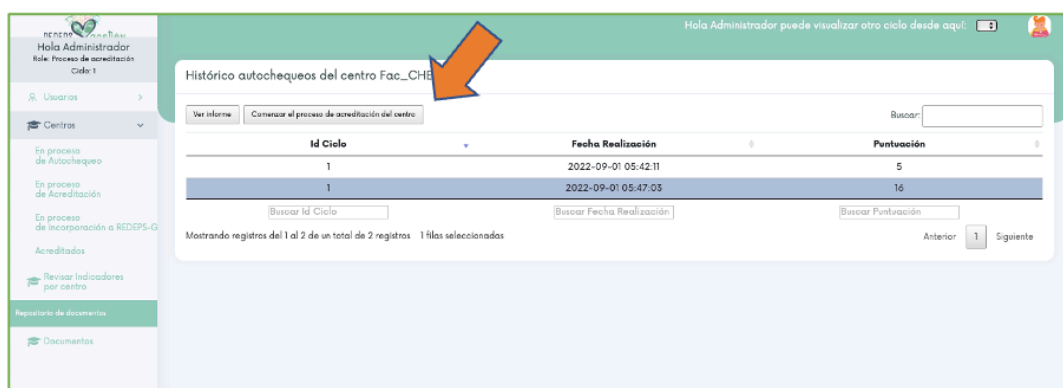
REDEPS

Hola Administrador
Role: Proceso de acreditación
Ciclo: 1

Usuarios
Centros
En proceso de Autochequeo
En proceso de Acreditación
En proceso de incorporación a REDEPS-G
Acreditados
Revisar Indicadores por centro
Repositorio de documentos
Documentos

Hola Administrador puede visualizar otro ciclo desde aquí: 1

Histórico autochequeos del centro Fac_CHE

Ver informe | Comenzar el proceso de acreditación del centro

Buscar:

| Id Ciclo | Fecha Realización | Puntuación |
|---|---|---|
| 1 | 2022-09-01 05:42:11 | 5 |
| 1 | 2022-09-01 05:47:03 | 16 |
| Buscar Id Ciclo | Buscar Fecha Realización | Buscar Puntuación |

Mostrando registros del 1 al 2 de un total de 2 registros 1 filas seleccionadas

Anterior 1 Siguiente